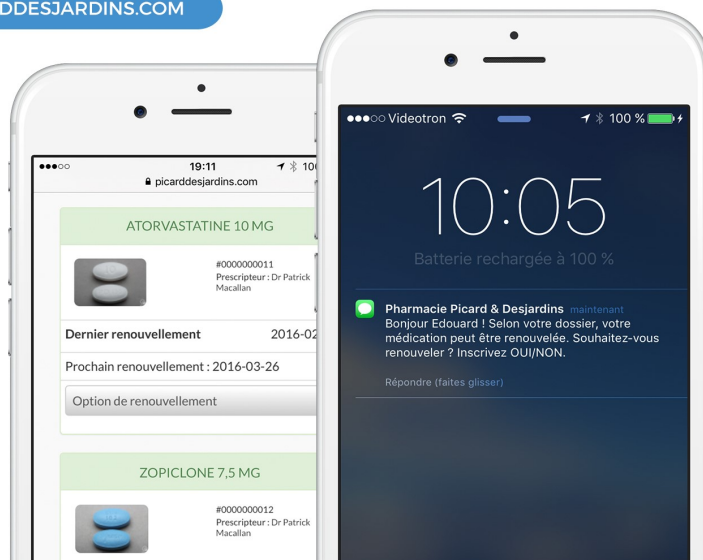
DDESJARDINS.COM

19:11
picarddesjardins.com

ATORVASTATINE 10 MG

#0000000011
Prescripteur : Dr Patrick Macallan

Dernier renouvellement 2016-02

Prochain renouvellement : 2016-03-26

Option de renouvellement

ZOPICLONE 7,5 MG

#0000000012
Prescripteur : Dr Patrick Macallan

●●●○○ Videotron
100 %

10:05

Batterie rechargée à 100 %

Pharmacie Picard & Desjardins maintenant
Bonjour Edouard ! Selon votre dossier, votre médication peut être renouvelée. Souhaitez-vous renouveler ? Inscrivez OUI/NON.

Répondre (faites glisser)